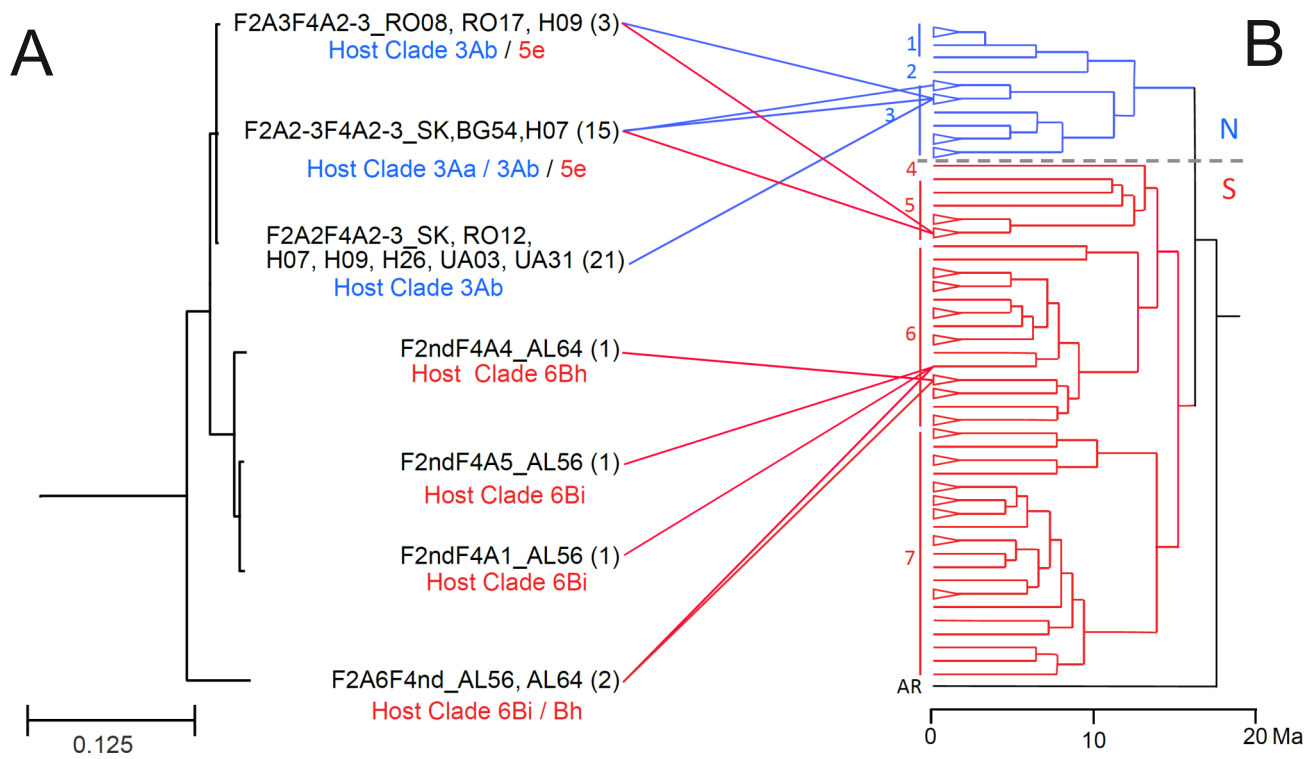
A

F2A3F4A2-3_RO08, RO17, H09 (3)
Host Clade 3Ab / 5e

F2A2-3F4A2-3_SK,BG54,H07 (15)
Host Clade 3Aa / 3Ab / 5e

F2A2F4A2-3_SK, RO12, H07, H09, H26, UA03, UA31 (21)
Host Clade 3Ab

F2ndF4A4_AL64 (1)
Host Clade 6Bh

F2ndF4A5_AL56 (1)
Host Clade 6Bi

F2ndF4A1_AL56 (1)
Host Clade 6Bi

F2A6F4nd_AL56, AL64 (2)
Host Clade 6Bi / Bh

0.125

B

1
2
3
N
4
S
5
6
7
AR

0
10
20 Ma